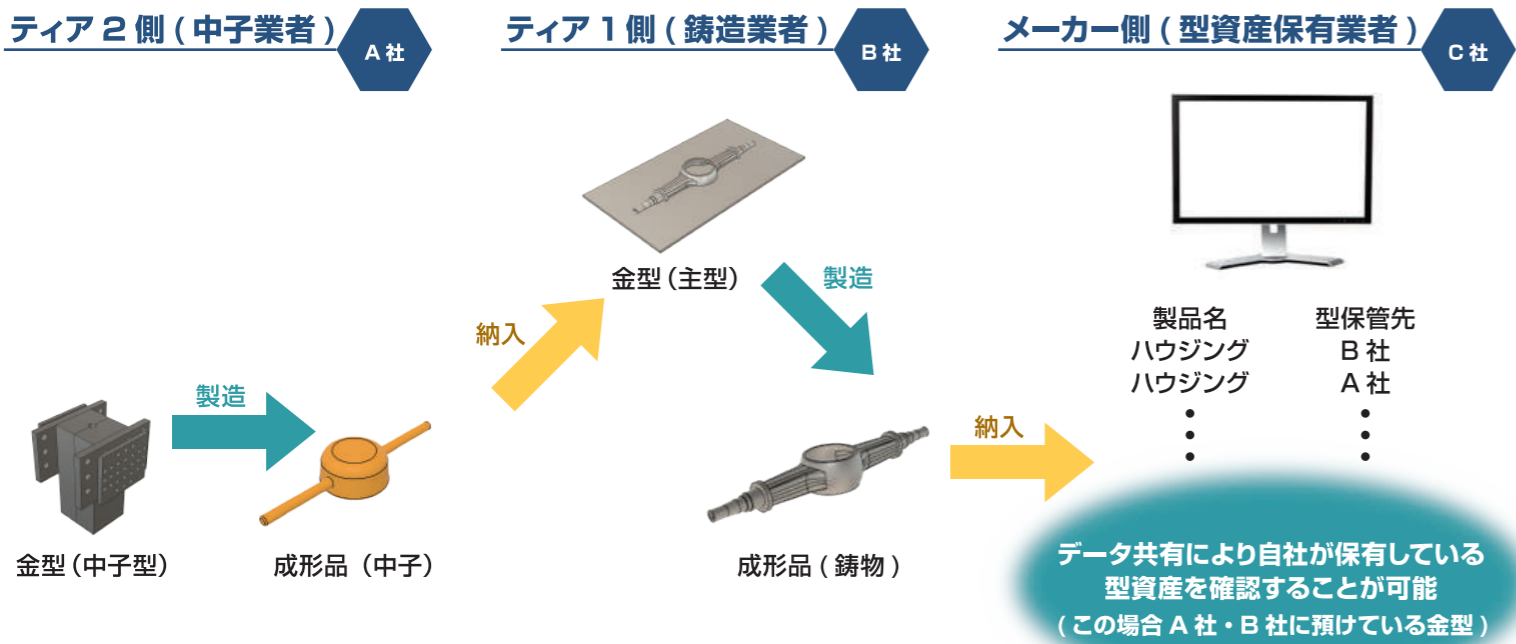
ティア２側（中子業者）
A 社

ティア１側（鋳造業者）
B 社

メーカー側（型資産保有業者）
C 社

金型（主型）

製造

納入

製品名
ハウジング
ハウジング
・
・
・

型保管先
B 社
A 社
・
・
・

製造

金型（中子型）

成形品（中子）

納入

成形品（鋳物）

データ共有により自社が保有している型資産を確認することが可能
（この場合 A 社・B 社に預けている金型）